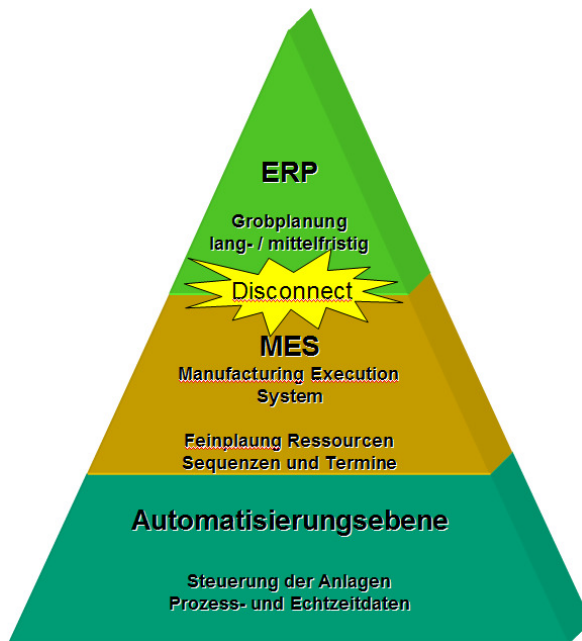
ERP

Grobplanung
lang- / mittelfristig

Disconnect

MES
Manufacturing Execution System

Feinplaung Ressourcen
Sequenzen und Termine

Automatisierungsebene

Steuerung der Anlagen
Prozess- und Echtzeitdaten